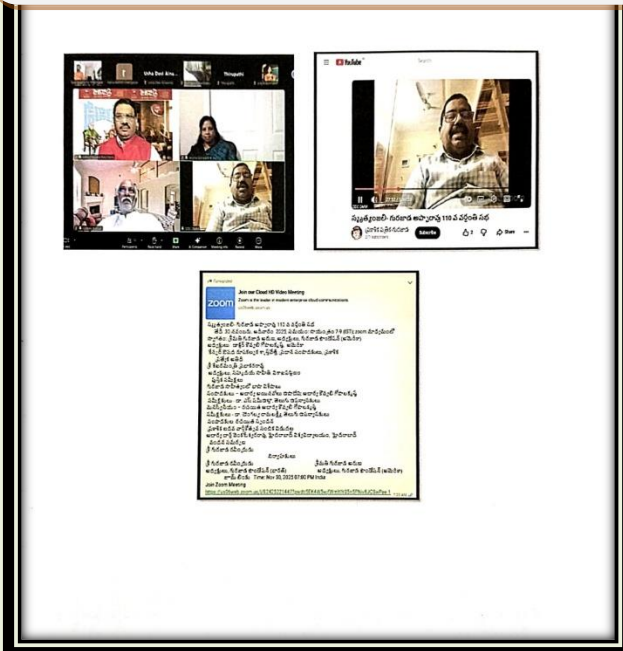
Usha Devi Ainu
Thirupathi

YouTube

స్మృత్యంజలి- గురజాడ అప్పారావు 110 వ వర్ధంతి సభ

Subscribe
Share

Join our Cloud HD Video Meeting
Zoom is the leader in modern enterprise cloud communications.
us06web.zoom.us

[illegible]

Join Zoom Meeting
https://us06web.zoom.us/j/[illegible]